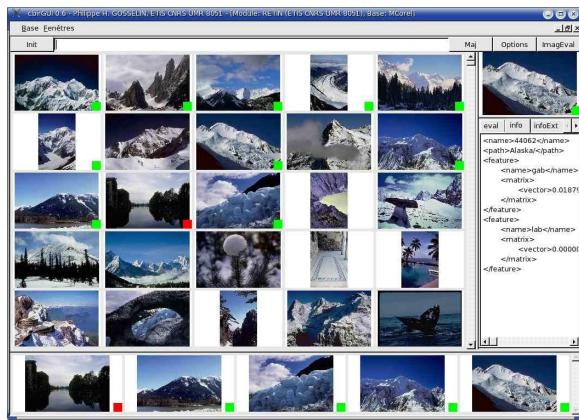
cbirGUI 0.6 - Philippe H. GOSSELIN, ETIS CNRS UMR 8051 - (Module: RETIN (ETIS CNRS UMR 8051), Base: MCorel)

Base Fenêtres

Init

Maj Options ImageEval

eval Info infoExt

<name>44062</name>
<path>Alaska</path>
<feature>
<name>gab</name>
<matrix>
<vector>0.01879
</matrix>
</feature>
<feature>
<name>lab</name>
<matrix>
<vector>0.00000
</matrix>
</feature>